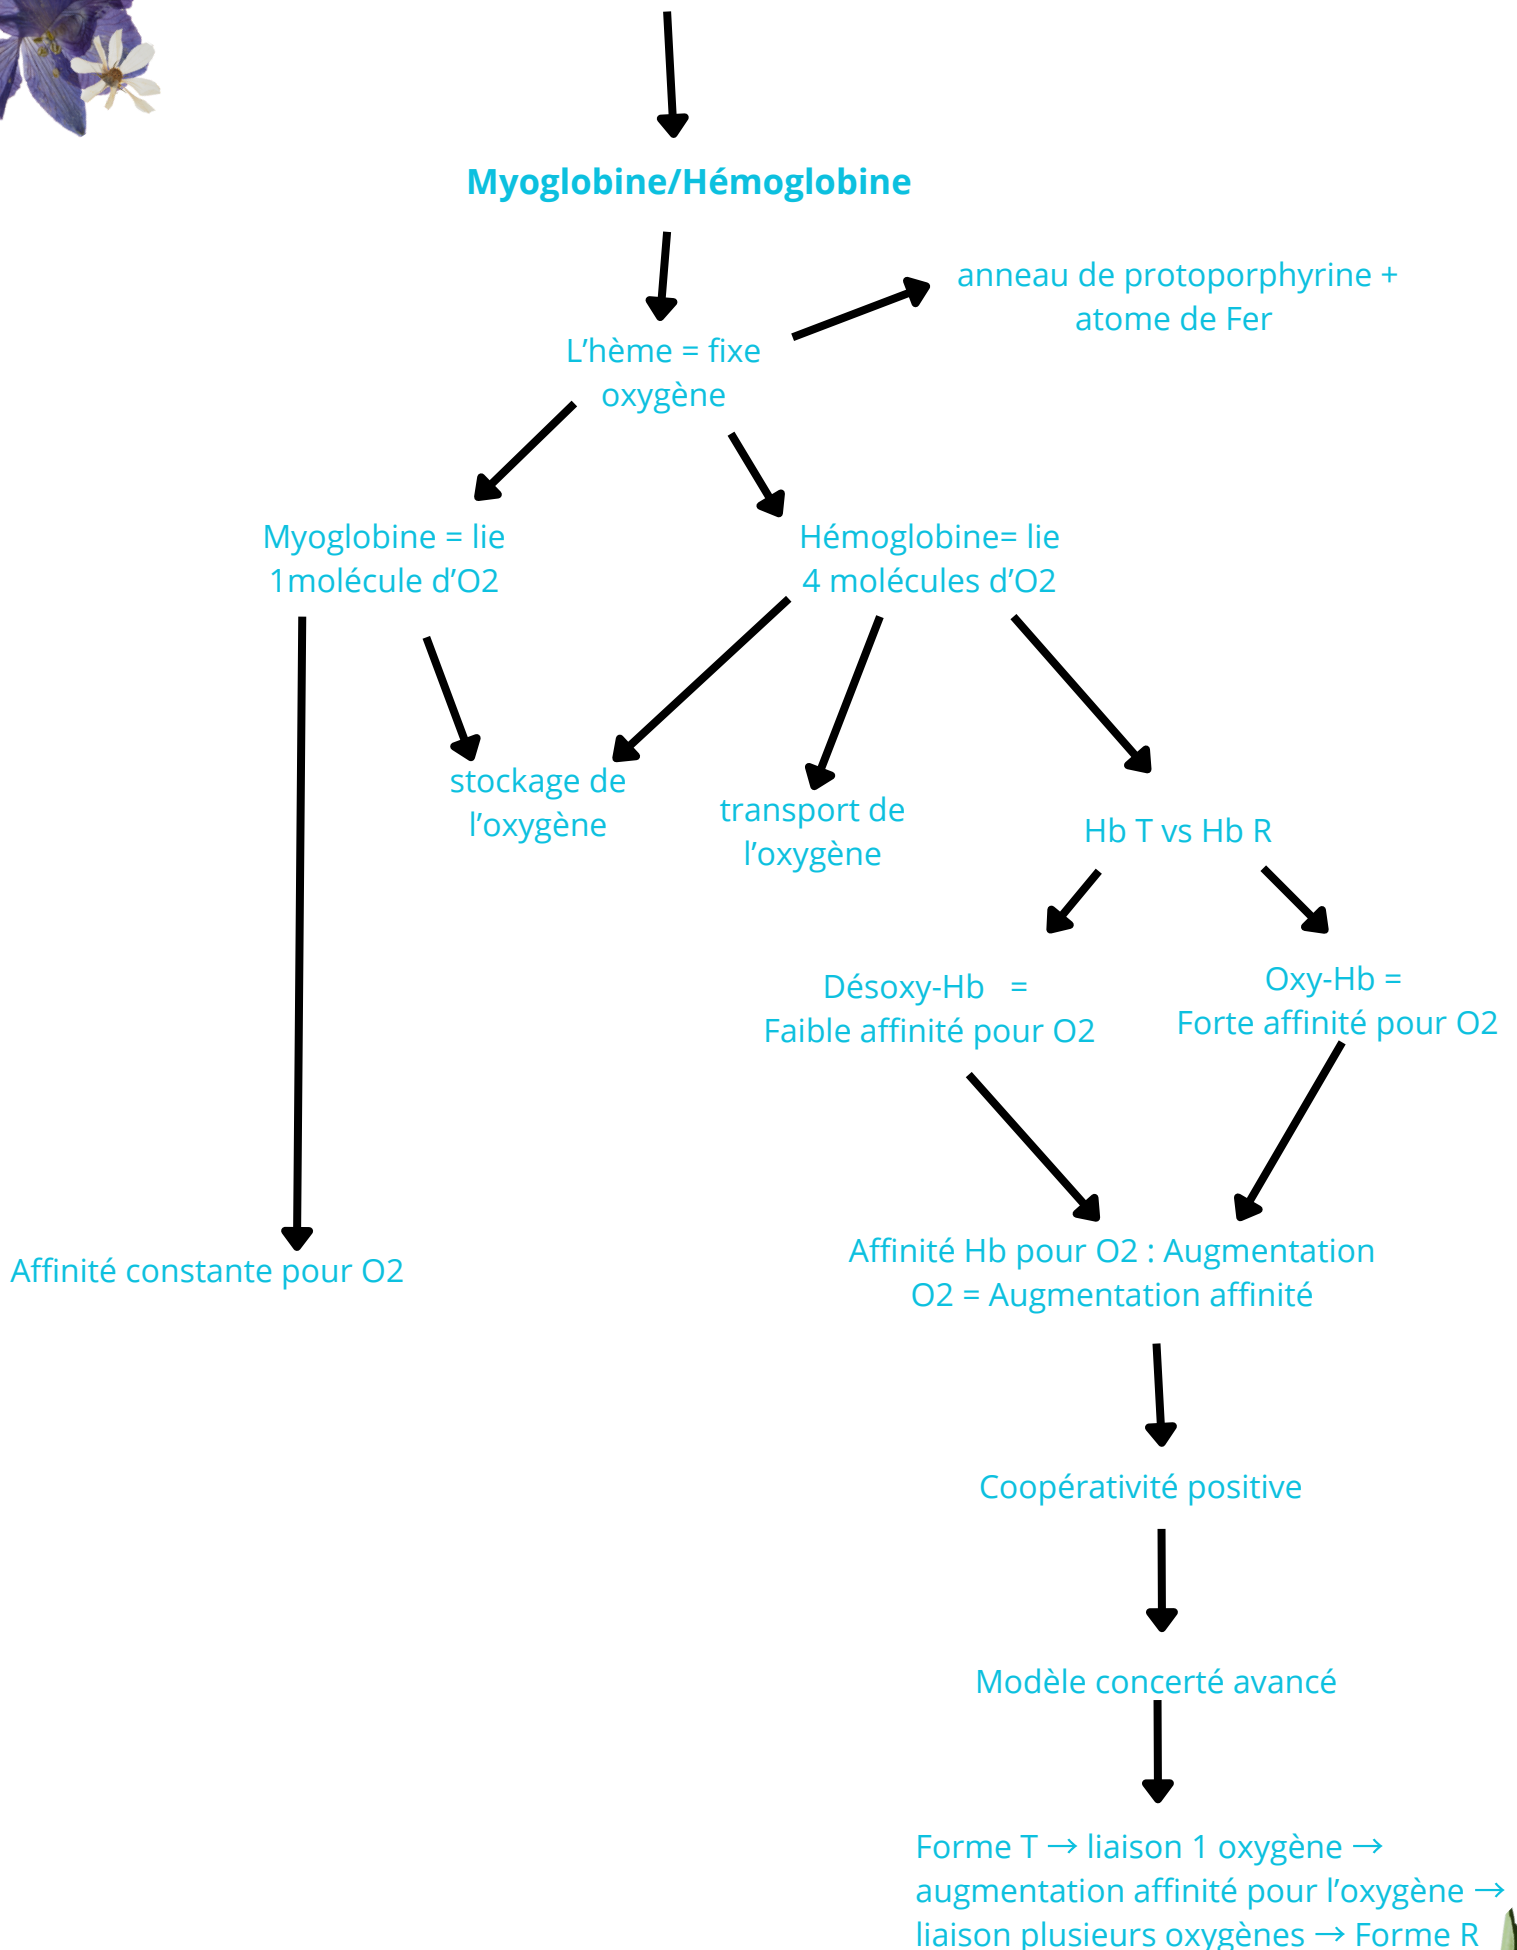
Myoglobine/Hémoglobine

L'hème = fixe oxygène

anneau de protoporphyrine + atome de Fer

Myoglobine = lie 1molécule d'O2

Hémoglobine= lie 4 molécules d'O2

stockage de l'oxygène

transport de l'oxygène

Hb T vs Hb R

Désoxy-Hb = Faible affinité pour O2

Oxy-Hb = Forte affinité pour O2

Affinité constante pour O2

Affinité Hb pour O2 : Augmentation O2 = Augmentation affinité

Coopérativité positive

Modèle concerté avancé

Forme T → liaison 1 oxygène → augmentation affinité pour l'oxygène → liaison plusieurs oxygènes → Forme R